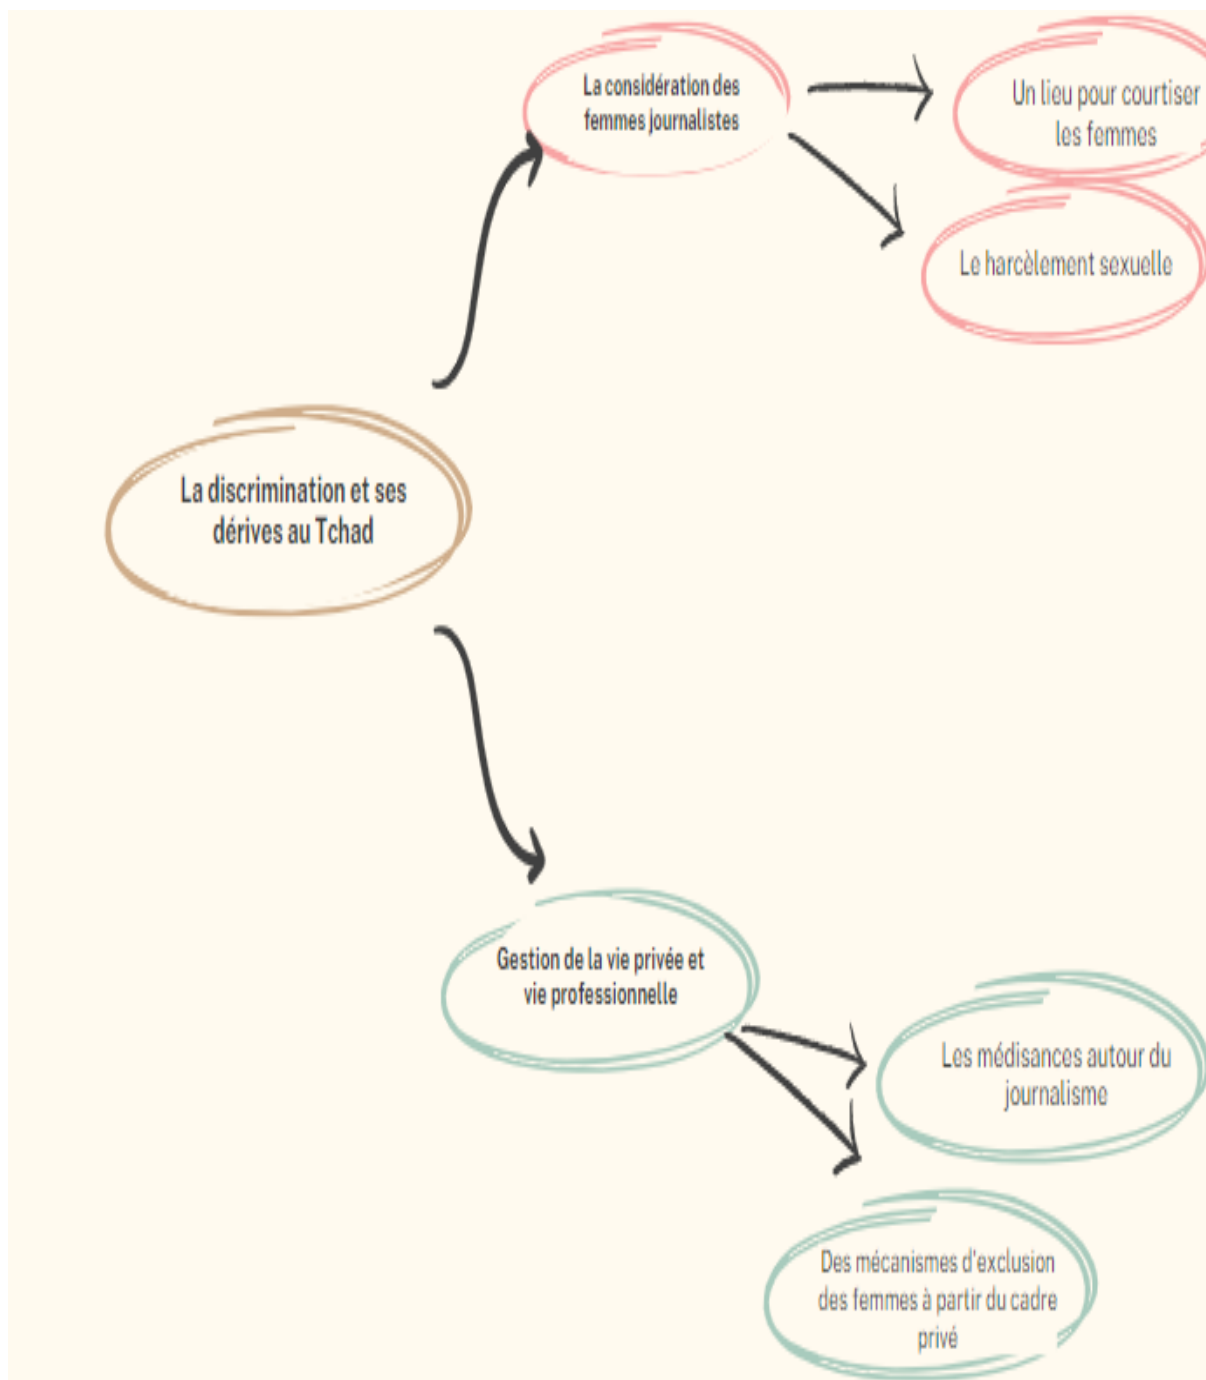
La considération des femmes journalistes

Un lieu pour courtiser les femmes

Le harcèlement sexuelle

La discrimination et ses dérives au Tchad

Gestion de la vie privée et vie professionnelle

Les médisances autour du journalisme

Des mécanismes d'exclusion des femmes à partir du cadre privé